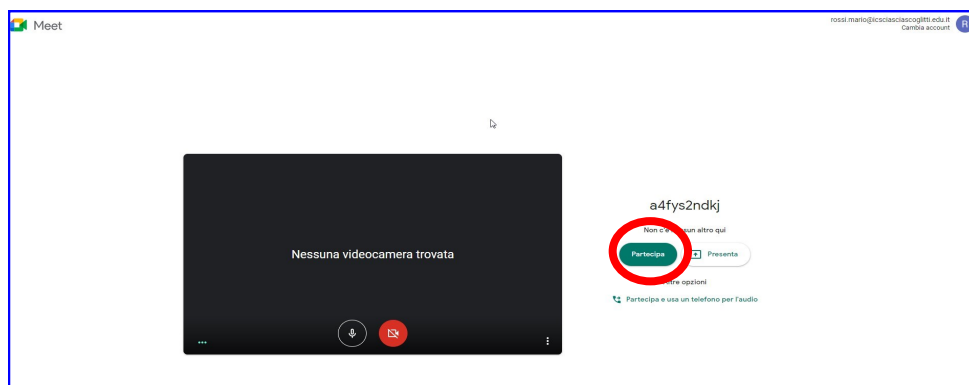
Meet

rossi.mario@icsciasciascoglitti.edu.it
Cambia account

R

Nessuna videocamera trovata

a4fys2ndkj

Non c'è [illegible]sun altro qui

Partecipa

Presenta

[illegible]tre opzioni

Partecipa e usa un telefono per l'audio